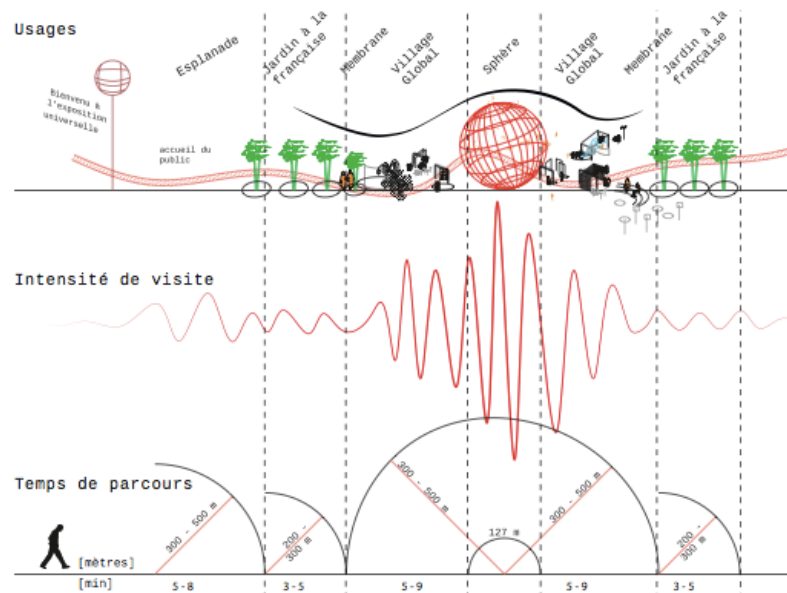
Usages

Esplanade

Jardin à la française

Membrane

Village Global

Sphère

Village Global

Membrane

Jardin à la française

Bienvenu à l'exposition universelle

accueil du public

Intensité de visite

Temps de parcours

300 - 500 m

200 - 300 m

300 - 500 m

127 m

300 - 500 m

200 - 300 m

[mètres]

[min]

5-8

3-5

5-9

5-9

3-5